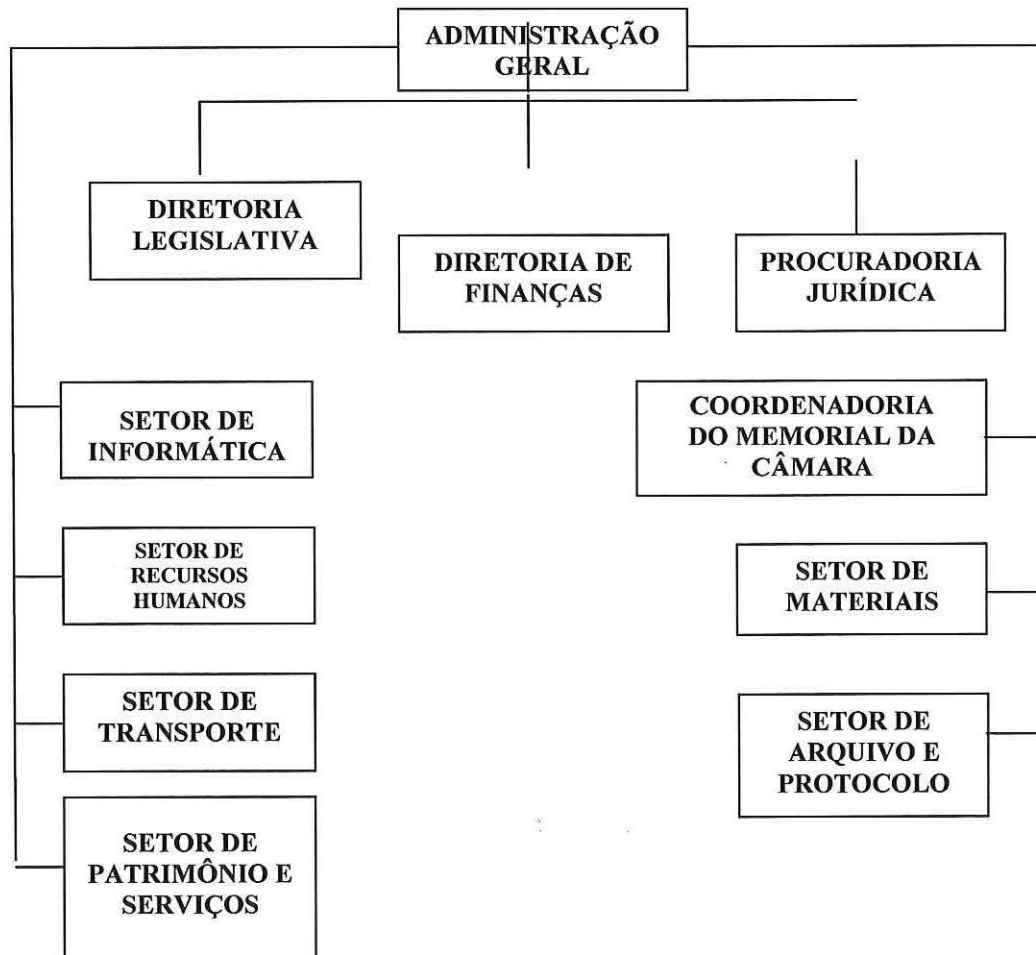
ADMINISTRAÇÃO GERAL

DIRETORIA LEGISLATIVA

DIRETORIA DE FINANÇAS

PROCURADORIA JURÍDICA

SETOR DE INFORMÁTICA

COORDENADORIA DO MEMORIAL DA CÂMARA

SETOR DE RECURSOS HUMANOS

SETOR DE MATERIAIS

SETOR DE TRANSPORTE

SETOR DE ARQUIVO E PROTOCOLO

SETOR DE PATRIMÔNIO E SERVIÇOS